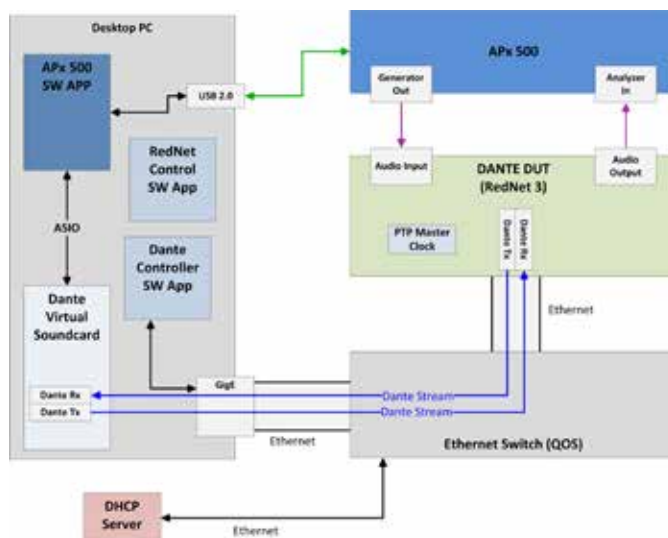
Desktop PC

APx 500 SW APP

USB 2.0

RedNet Control SW App

ASIO

Dante Controller SW App

Dante Virtual Soundcard

Dante Rx

Dante Tx

GigE

Ethernet

APx 500

Generator Out

Analyzer In

Audio Input

Audio Output

DANTE DUT (RedNet 3)

PTP Master Clock

Dante Tx

Dante Rx

Ethernet

Dante Stream

Dante Stream

Ethernet Switch (QOS)

DHCP Server

Ethernet